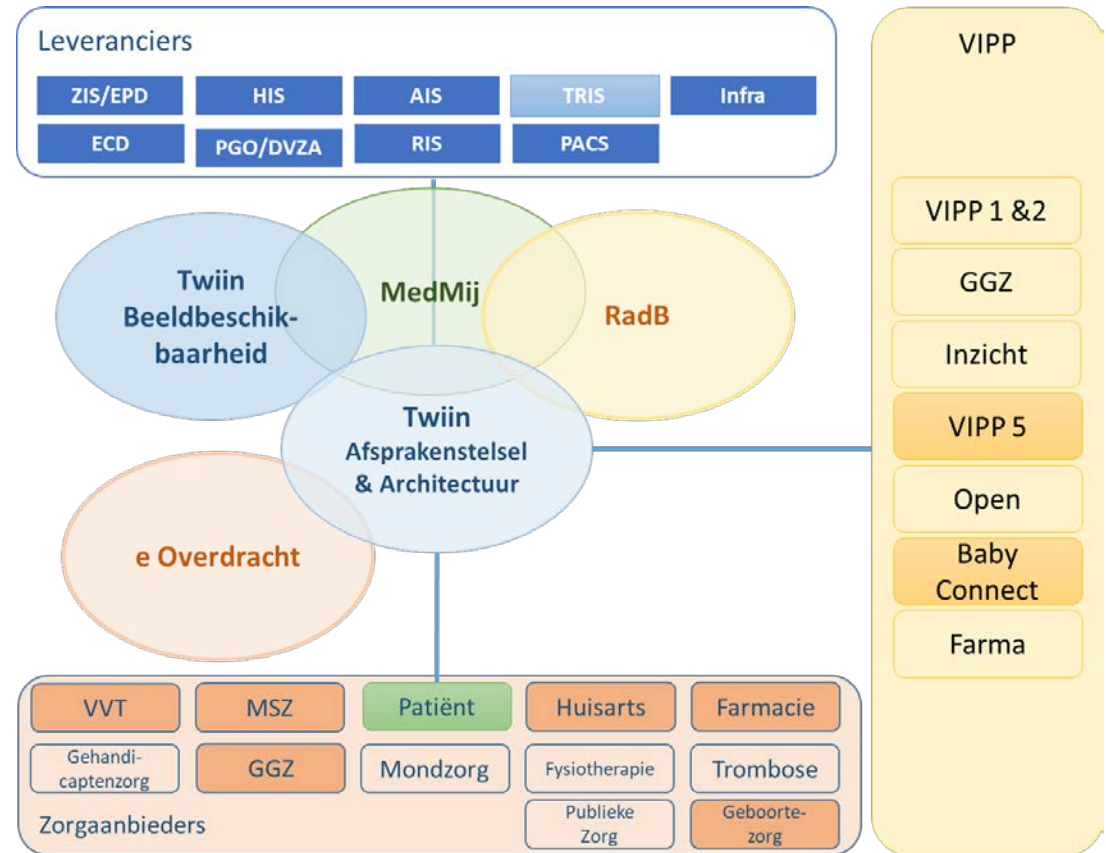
Leveranciers

ZIS/EPD
HIS
AIS
TRIS
Infra
ECD
PGO/DVZA
RIS
PACS

Twiin Beeldbeschikbaarheid

MedMij

RadB

Twiin Afsprakenstelsel & Architectuur

e Overdracht

VIPP

VIPP 1 &2
GGZ
Inzicht
VIPP 5
Open
Baby Connect
Farma

VVT
MSZ
Patiënt
Huisarts
Farmacie
Gehandicaptenzorg
GGZ
Mondzorg
Fysiotherapie
Trombose
Publieke Zorg
Geboortezorg
Zorgaanbieders